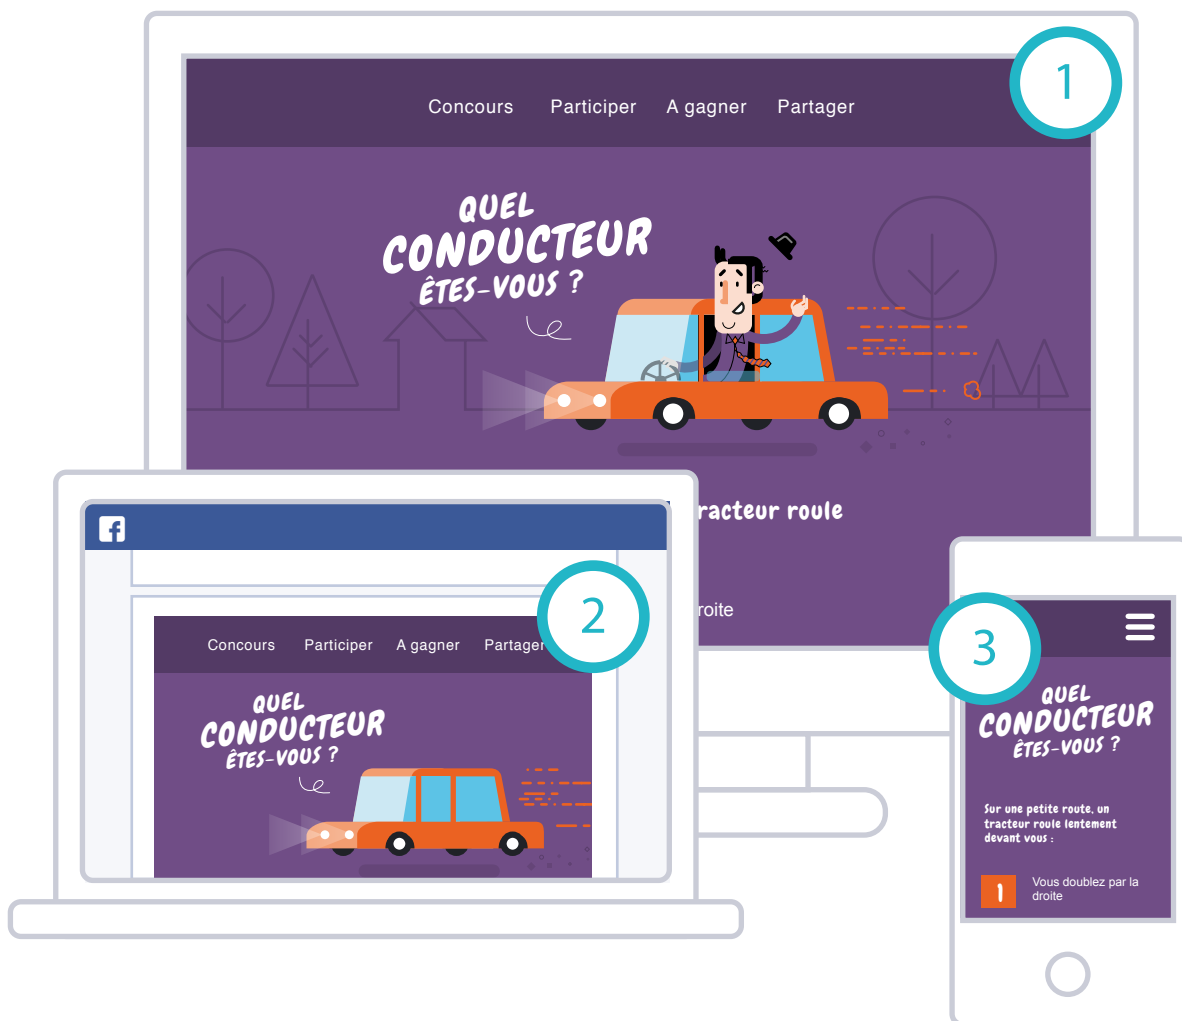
1

Concours Participer A gagner Partager

QUEL CONDUCTEUR ÊTES-VOUS ?

racteur roule

roite

2

Concours Participer A gagner Partager

QUEL CONDUCTEUR ÊTES-VOUS ?

3

QUEL CONDUCTEUR ÊTES-VOUS ?

Sur une petite route, un tracteur roule lentement devant vous :

1 Vous doublez par la droite